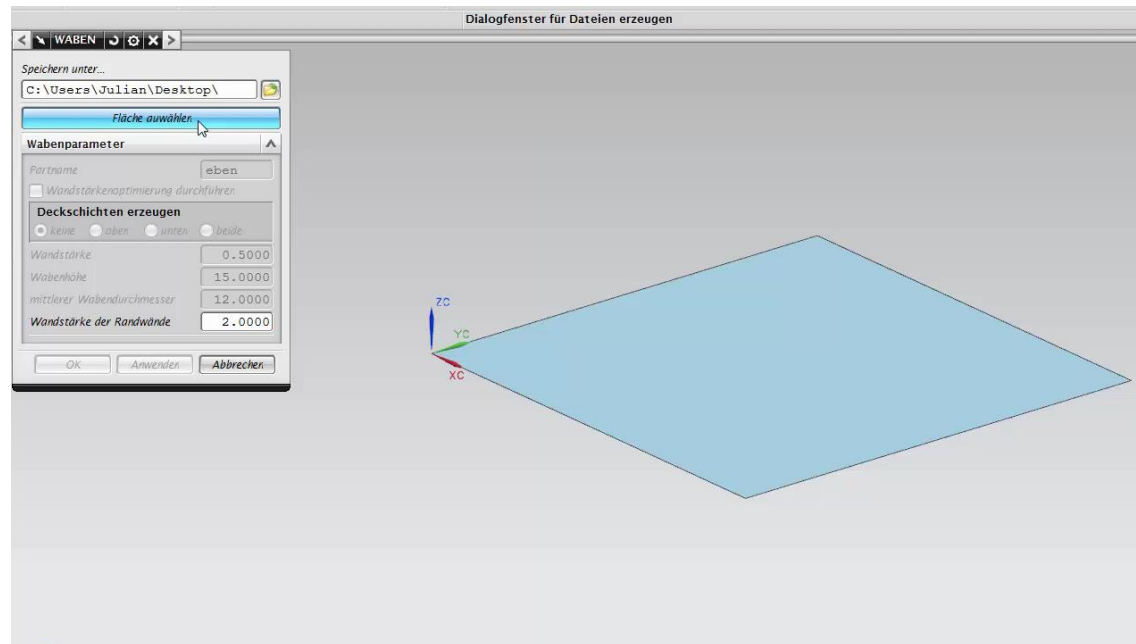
Dialogfenster für Dateien erzeugen

WABEN

Speichern unter...

C:\Users\Julian\Desktop\

Fläche auswählen

Wabenparameter

Partname eben

Wandstärkenoptimierung durchführen

Deckschichten erzeugen

keine oben unten beide

Wandstärke 0.5000

Wabenhöhe 15.0000

mittlerer Wabendurchmesser 12.0000

Wandstärke der Randwände 2.0000

OK Anwenden Abbrechen

ZC
YC
XC